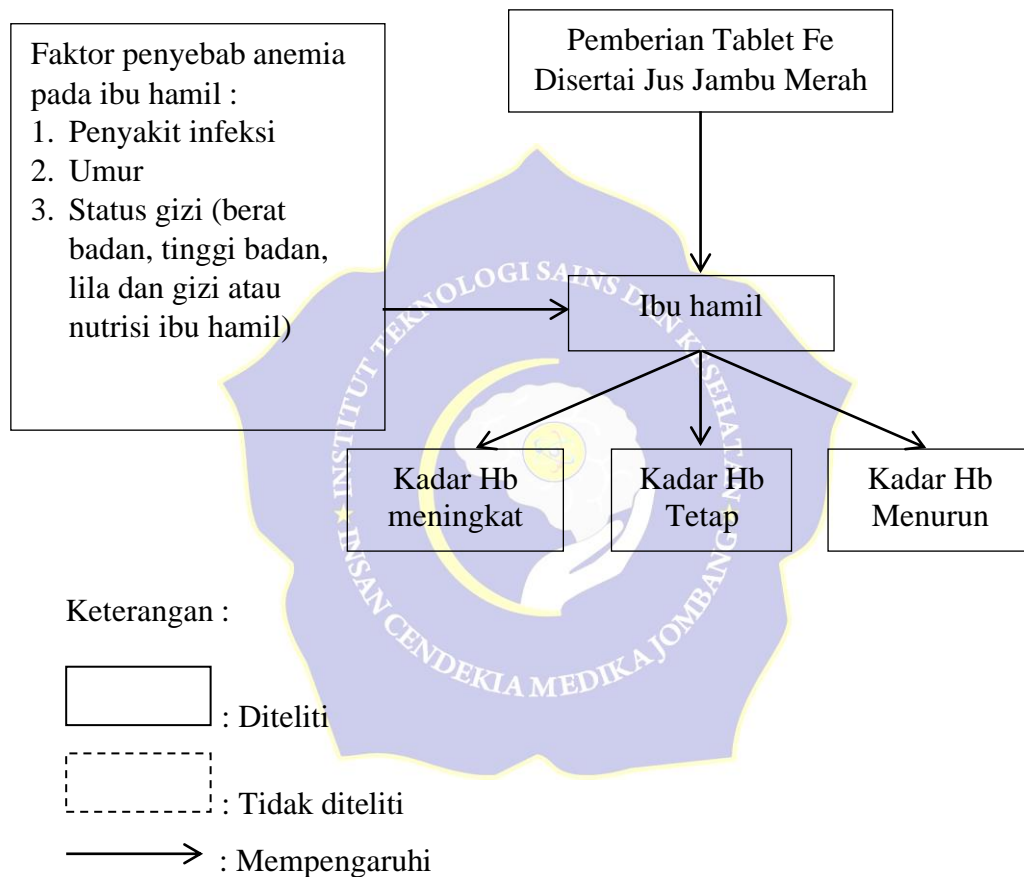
Faktor penyebab anemia pada ibu hamil :
1. Penyakit infeksi
2. Umur
3. Status gizi (berat badan, tinggi badan, lila dan gizi atau nutrisi ibu hamil)

Pemberian Tablet Fe Disertai Jus Jambu Merah

Ibu hamil

Kadar Hb meningkat

Kadar Hb Tetap

Kadar Hb Menurun

INSTITUT TEKNOLOGI SAINS DAN KESEHATAN INSAN CENDEKIA MEDIKA JOMBANG

Keterangan :

: Diteliti

: Tidak diteliti

: Mempengaruhi